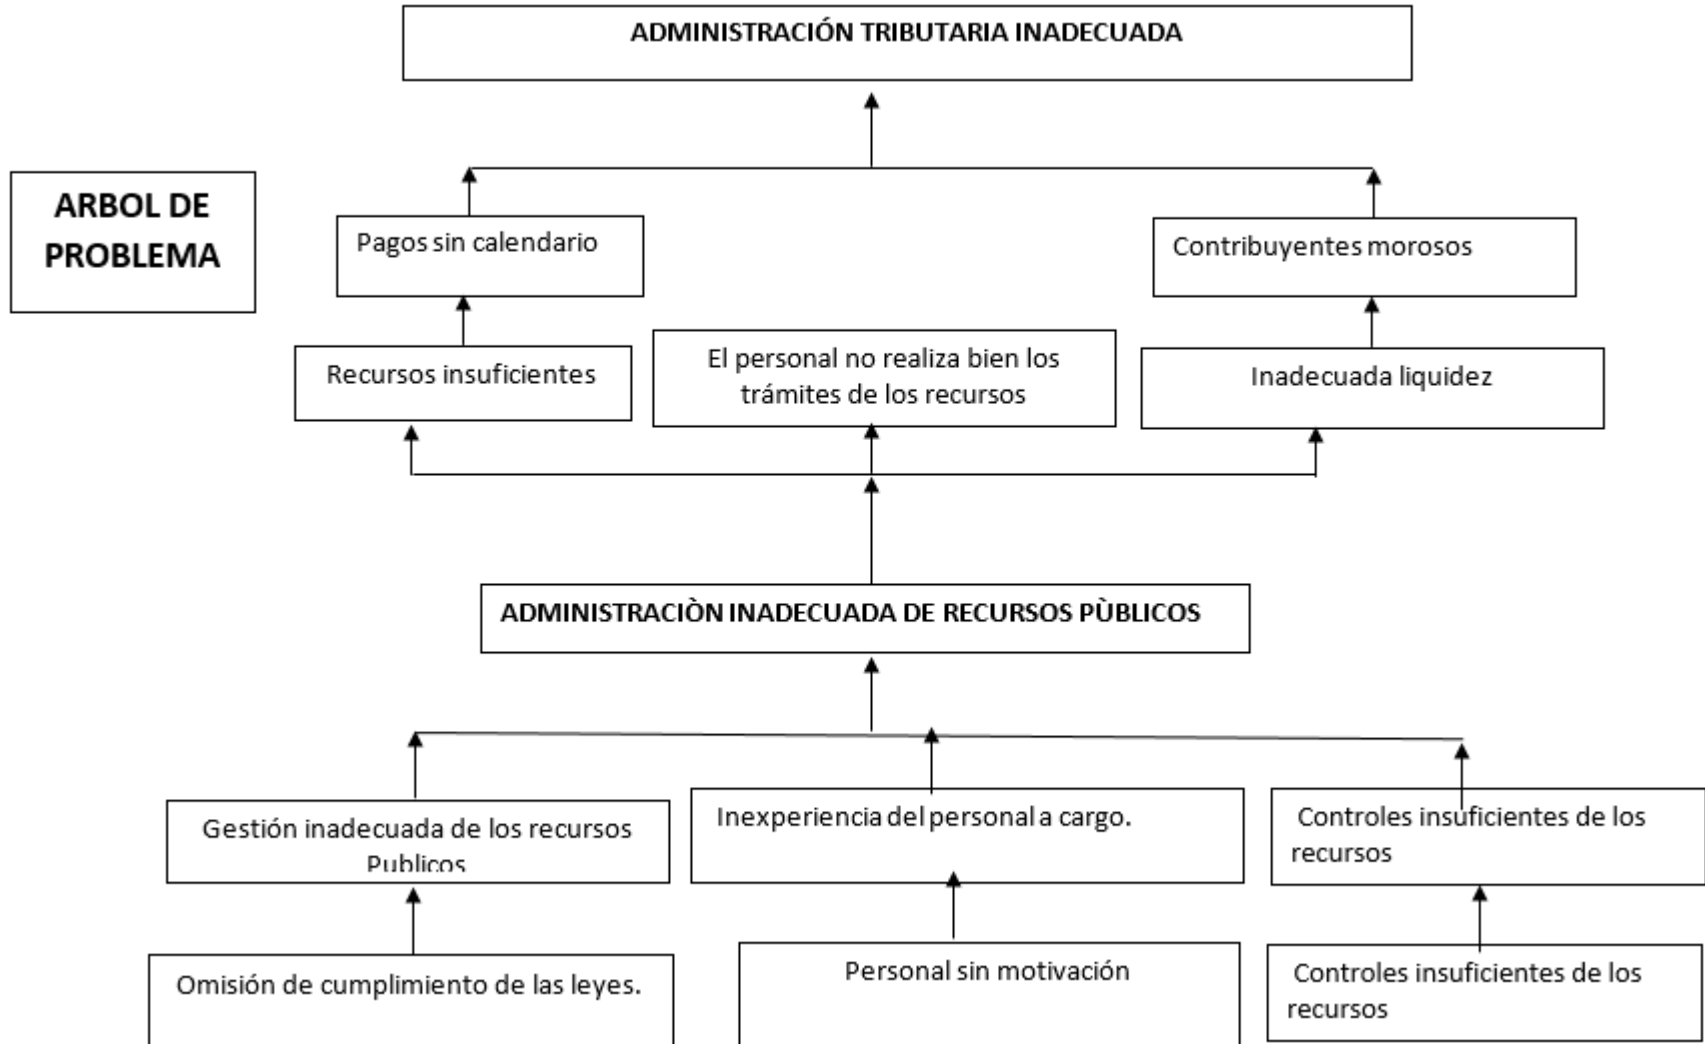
ADMINISTRACIÓN TRIBUTARIA INADECUADA

ARBOL DE PROBLEMA

Pagos sin calendario

Contribuyentes morosos

Recursos insuficientes

El personal no realiza bien los trámites de los recursos

Inadecuada liquidez

ADMINISTRACIÒN INADECUADA DE RECURSOS PÙBLICOS

Gestión inadecuada de los recursos Publicos

Inexperiencia del personal a cargo.

Controles insuficientes de los recursos

Omisión de cumplimiento de las leyes.

Personal sin motivación

Controles insuficientes de los recursos